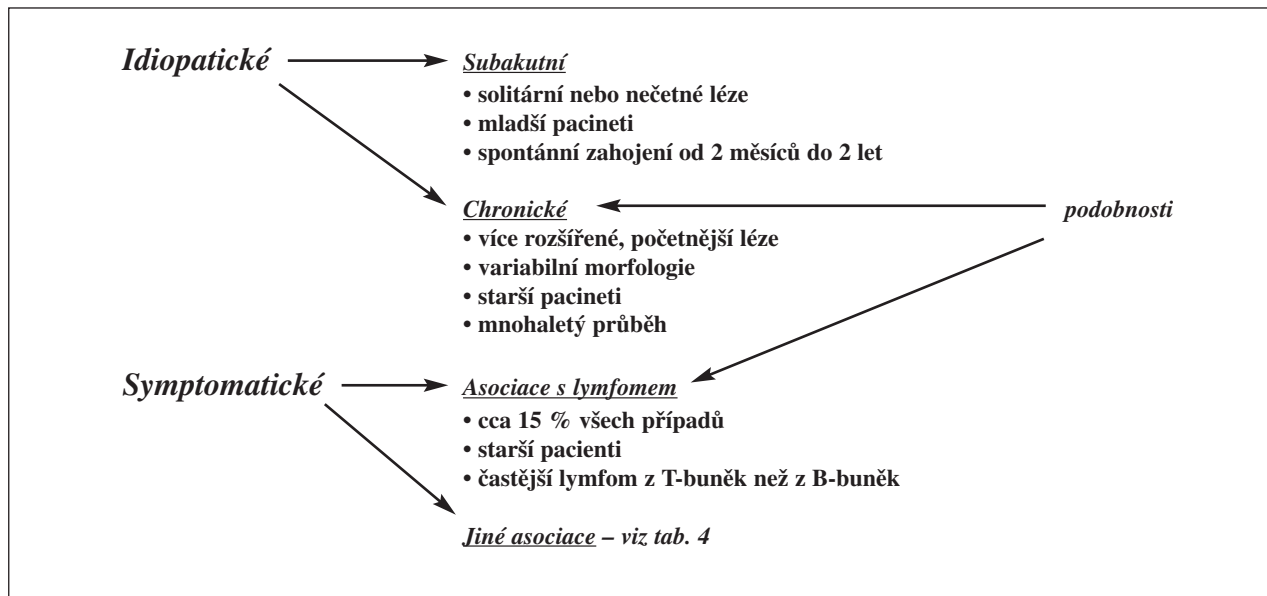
Idiopatické

Subakutní
• solitární nebo nečetné léze
• mladší pacineti
• spontánní zahojení od 2 měsíců do 2 let

Chronické
• více rozšířené, početnější léze
• variabilní morfologie
• starší pacineti
• mnohaletý průběh

podobnosti

Symptomatické

Asociace s lymfomem
• cca 15 % všech případů
• starší pacienti
• častější lymfom z T-buněk než z B-buněk

Jiné asociace – viz tab. 4